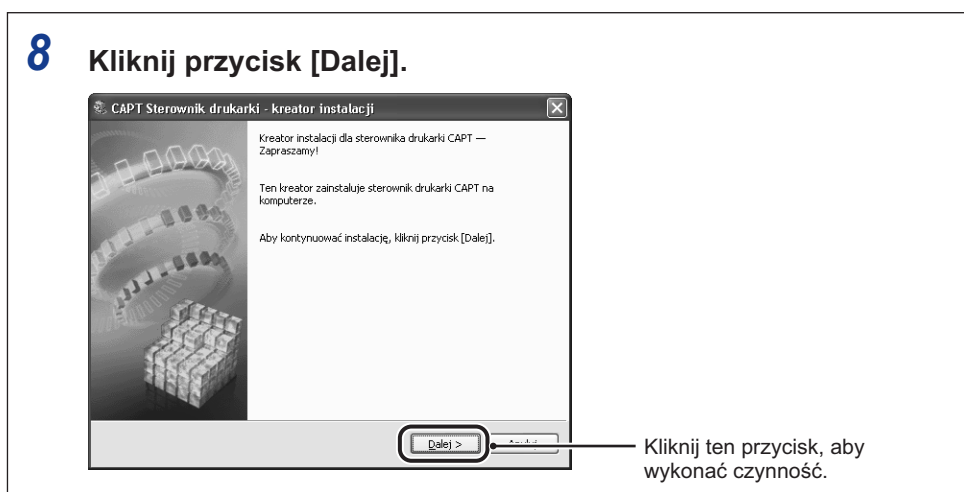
8 Kliknij przycisk [Dalej].

CAPT Sterownik drukarki - kreator instalacji

Kreator instalacji dla sterownika drukarki CAPT — Zapraszamy!

Ten kreator zainstaluje sterownik drukarki CAPT na komputerze.

Aby kontynuować instalację, kliknij przycisk [Dalej].

Dalej >

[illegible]

Kliknij ten przycisk, aby wykonać czynność.